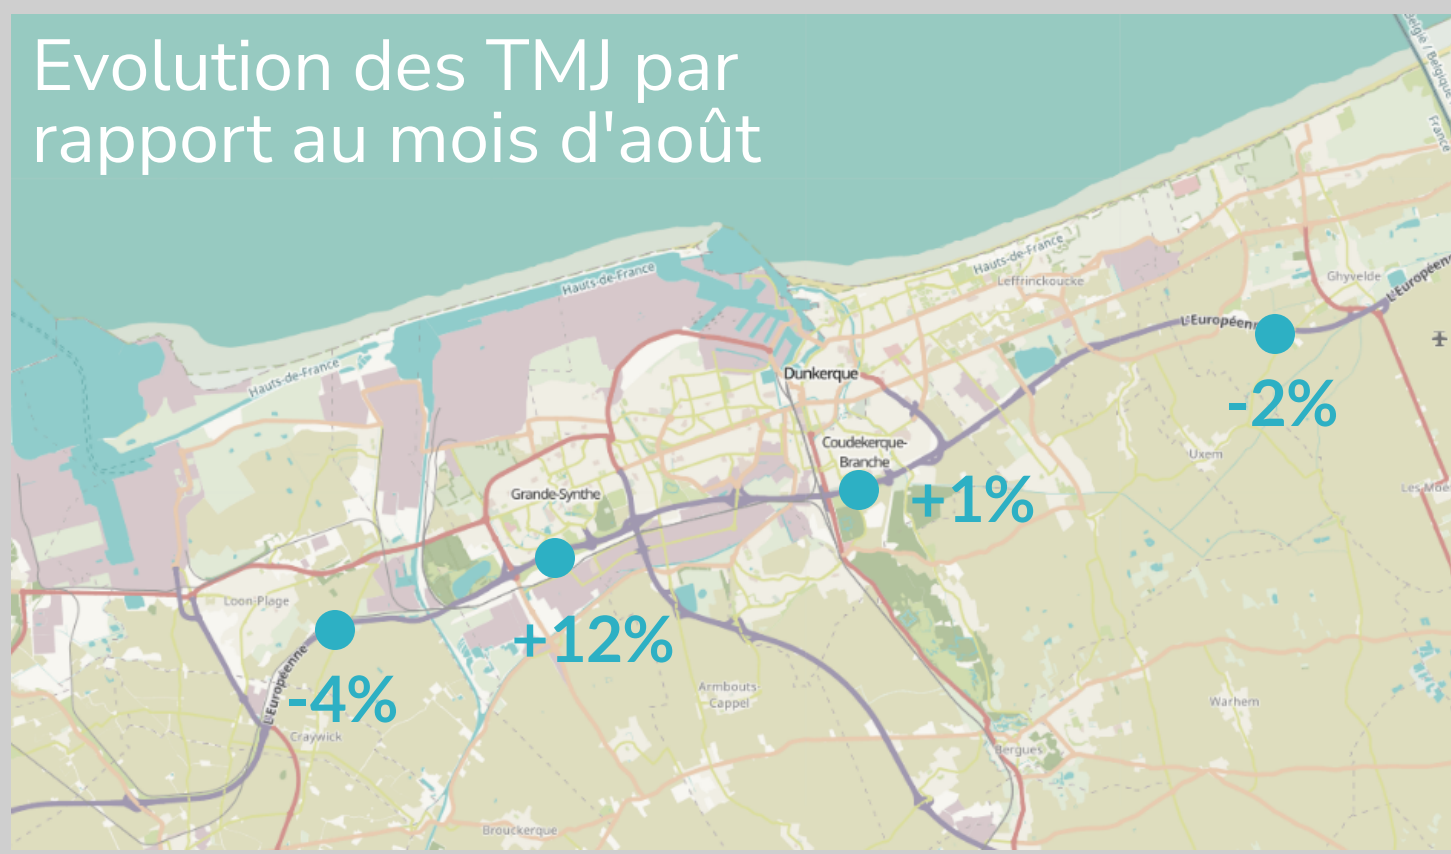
Evolution des TMJ par rapport au mois d'août

Belgique / België
France
Hauts-de-France
Hauts-de-France
Hauts-de-France
Leffrinckoucke
Ghyvelde
L'Européenne
L'Européenne
Dunkerque
Coudekerque-Branche
Grande-Synthe
Loon-Plage
L'Européenne
Uxem
Les Moë
Armbouts-Cappel
Craywick
Warhem
Bergues
Brouckerque

-2%
+1%
+12%
-4%